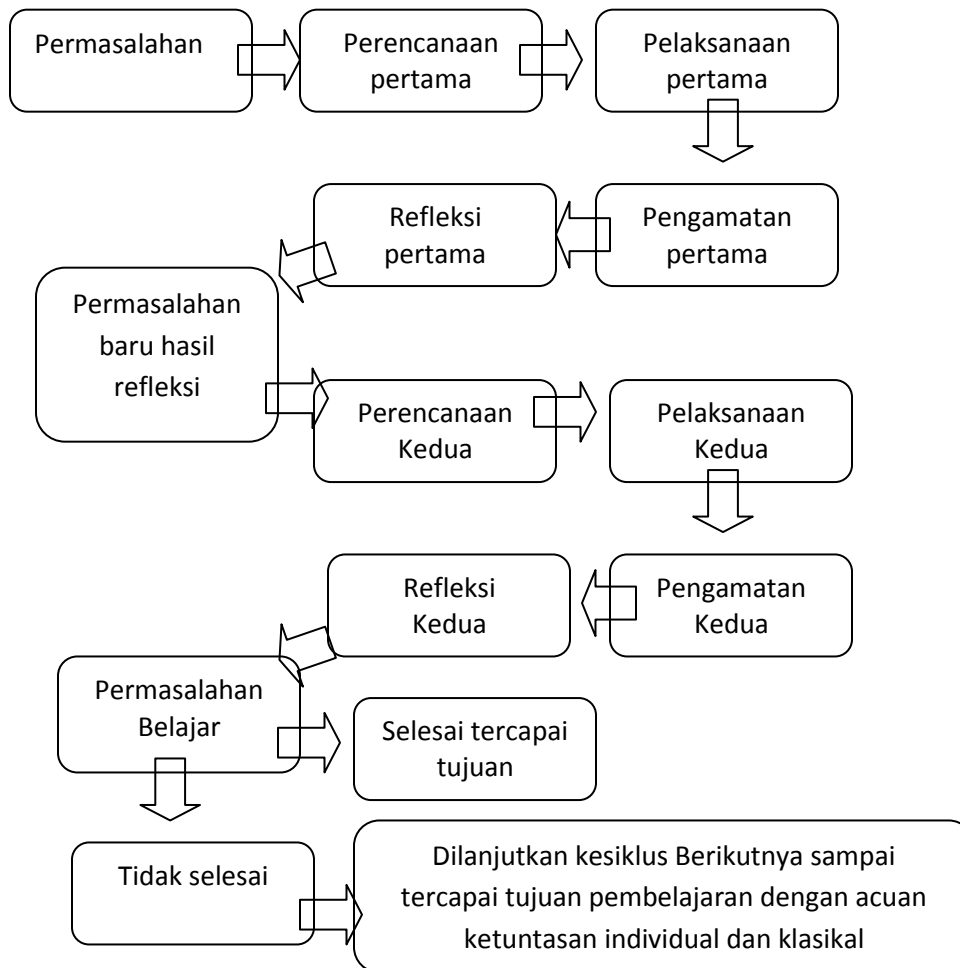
Permasalahan

Perencanaan pertama

Pelaksanaan pertama

Pengamatan pertama

Refleksi pertama

Permasalahan baru hasil refleksi

Perencanaan Kedua

Pelaksanaan Kedua

Pengamatan Kedua

Refleksi Kedua

Permasalahan Belajar

Selesai tercapai tujuan

Tidak selesai

Dilanjutkan kesiklus Berikutnya sampai tercapai tujuan pembelajaran dengan acuan ketuntasan individual dan klasikal